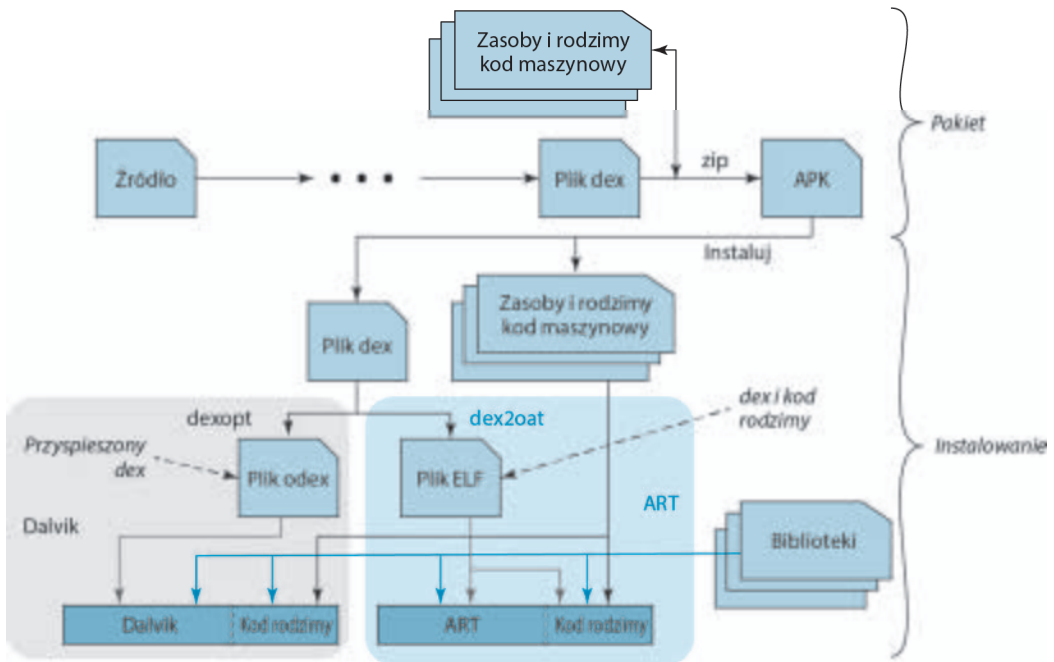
Zasoby i rodzimy kod maszynowy

Pakiet

Źródło

• • •

Plik dex

zip

APK

Instaluj

Zasoby i rodzimy kod maszynowy

Plik dex

dexopt

dex2oat

dex i kod rodzimy

Instalowanie

Przyspieszony dex

Plik odex

Plik ELF

ART

Dalvik

Biblioteki

Dalvik

Kod rodzimy

ART

Kod rodzimy